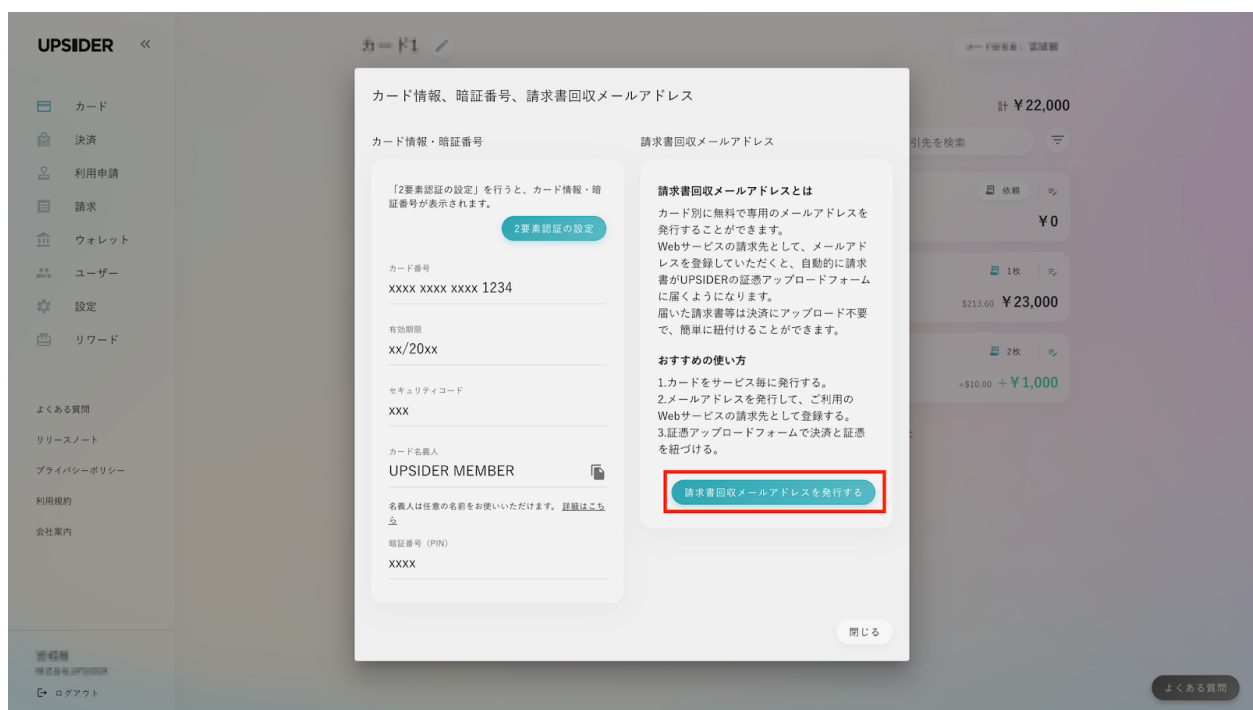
UPSIDER «

カード
決済
利用申請
請求
ウォレット
ユーザー
設定
リワード

よくある質問
リリースノート
プライバシーポリシー
利用規約
会社案内

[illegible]
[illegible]
ログアウト

カード1

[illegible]

計 ¥22,000
引先を検索

依頼
¥0
1枚
$213.60 ¥23,000
2枚
+$10.00 +¥1,000

カード情報、暗証番号、請求書回収メールアドレス

カード情報・暗証番号

「2要素認証の設定」を行うと、カード情報・暗証番号が表示されます。

2要素認証の設定

カード番号
xxxx xxxx xxxx 1234

有効期限
xx/20xx

セキュリティコード
xxx

カード名義人
UPSIDER MEMBER

名義人は任意の名前をお使いいただけます。詳細はこちら

暗証番号（PIN）
xxxx

請求書回収メールアドレス

請求書回収メールアドレスとは

カード別に無料で専用のメールアドレスを発行することができます。
Webサービスの請求先として、メールアドレスを登録していただくと、自動的に請求書がUPSIDERの証憑アップロードフォームに届くようになります。
届いた請求書等は決済にアップロード不要で、簡単に紐付けることができます。

おすすめの使い方

1.カードをサービス毎に発行する。
2.メールアドレスを発行して、ご利用のWebサービスの請求先として登録する。
3.証憑アップロードフォームで決済と証憑を紐づける。

請求書回収メールアドレスを発行する

閉じる

よくある質問